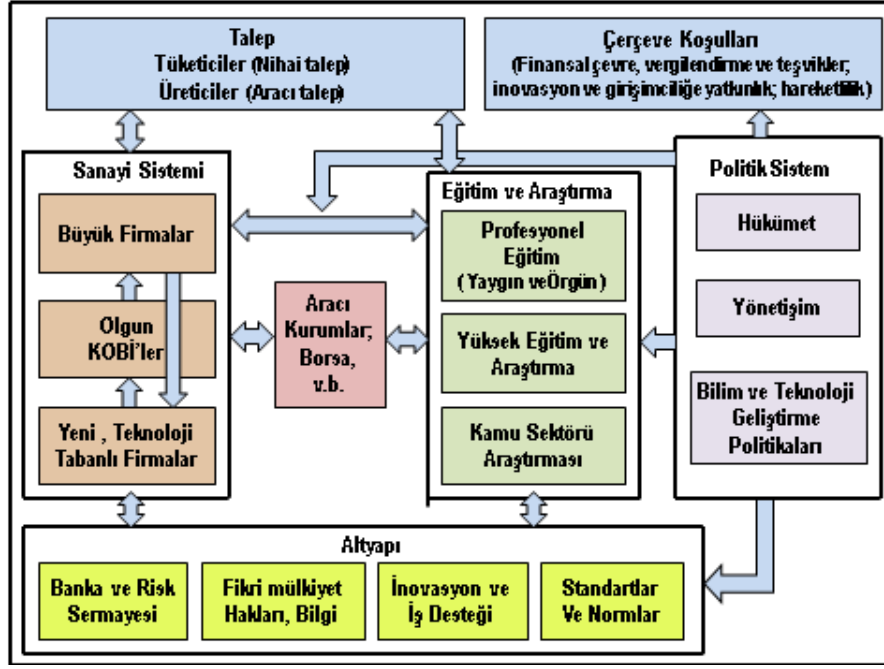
Talep
Tüketiciler (Nihai talep)
Üreticiler (Aracı talep)

Çerçeve Koşulları
(Finansal çevre, vergilendirme ve teşvikler; inovasyon ve girişimciliğe yatkınlık; hareketlilik)

Sanayi Sistemi

Büyük Firmalar

Olgun KOBİ'ler

Yeni , Teknoloji Tabanlı Firmalar

Aracı Kurumlar; Borsa, v.b.

Eğitim ve Araştırma

Profesyonel Eğitim (Yaygın veÖrgün)

Yüksek Eğitim ve Araştırma

Kamu Sektörü Araştırması

Politik Sistem

Hükümet

Yönetişim

Bilim ve Teknoloji Geliştirme Politikaları

Altyapı

Banka ve Risk Sermayesi

Fikri mülkiyet Hakları, Bilgi

İnovasyon ve İş Desteği

Standartlar Ve Normlar